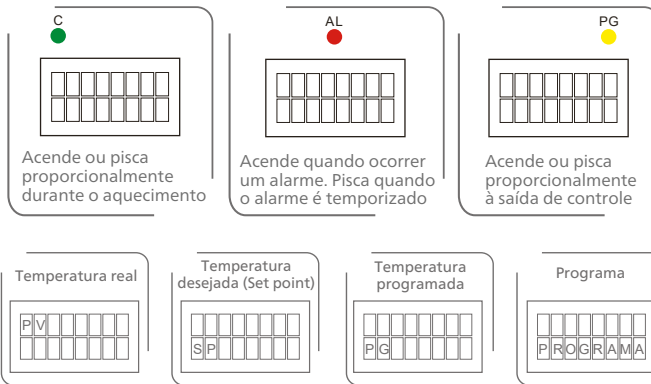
C

Acende ou pisca proporcionalmente durante o aquecimento

AL

Acende quando ocorrer um alarme. Pisca quando o alarme é temporizado

PG

Acende ou pisca proporcionalmente à saída de controle

Temperatura real

PV

Temperatura desejada (Set point)

SP

Temperatura programada

PG

Programa

PROGRAMA